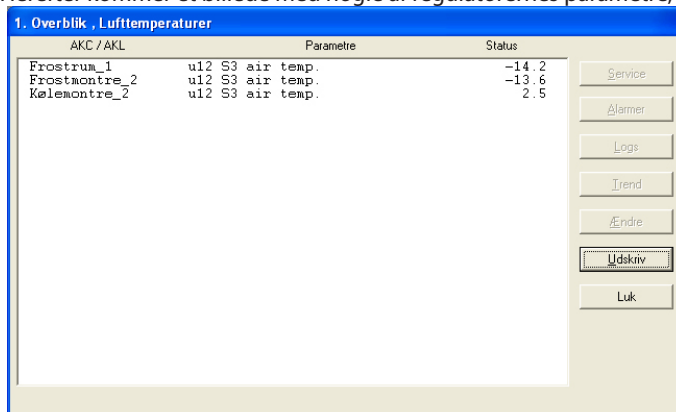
Herefter kommer et billede med nogle af regulatorernes parametre,

1. Overblik , Lufttemperaturer

| AKC / AKL | Parametre | Status |
|---|---|---|
| Frostrum_1 | u12 S3 air temp. | -14.2 |
| Frostmontre_2 | u12 S3 air temp. | -13.6 |
| Kølemontre_2 | u12 S3 air temp. | 2.5 |

Service
Alarmer
Logs
Trend
Ændre
Udskriv
Luk